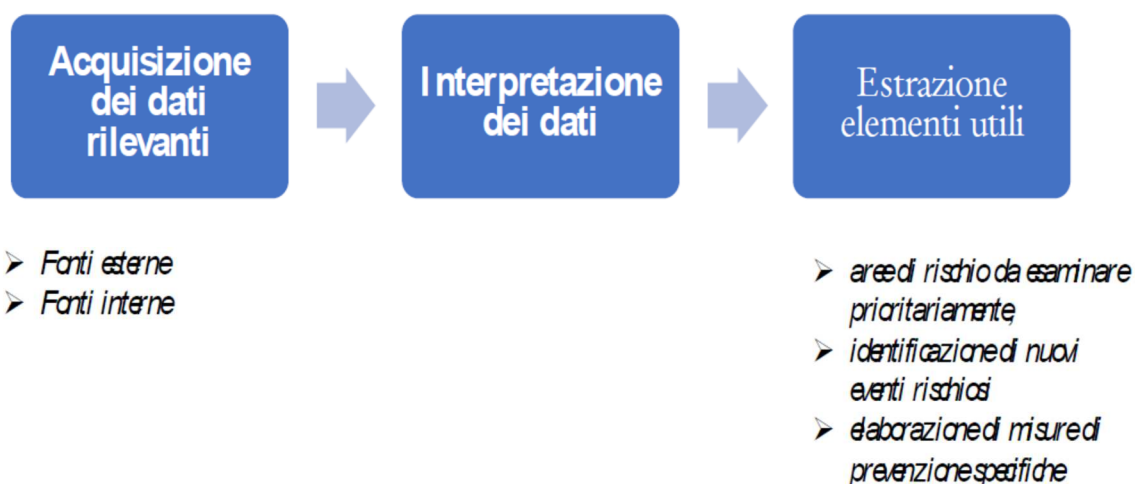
Acquisizione dei dati rilevanti

Interpretazione dei dati

Estrazione elementi utili

➢ Fonti esterne
➢ Fonti interne

➢ aree di rischio da esaminare prioritariamente,
➢ identificazione di nuovi eventi rischiosi
➢ elaborazione di misure di prevenzione specifiche